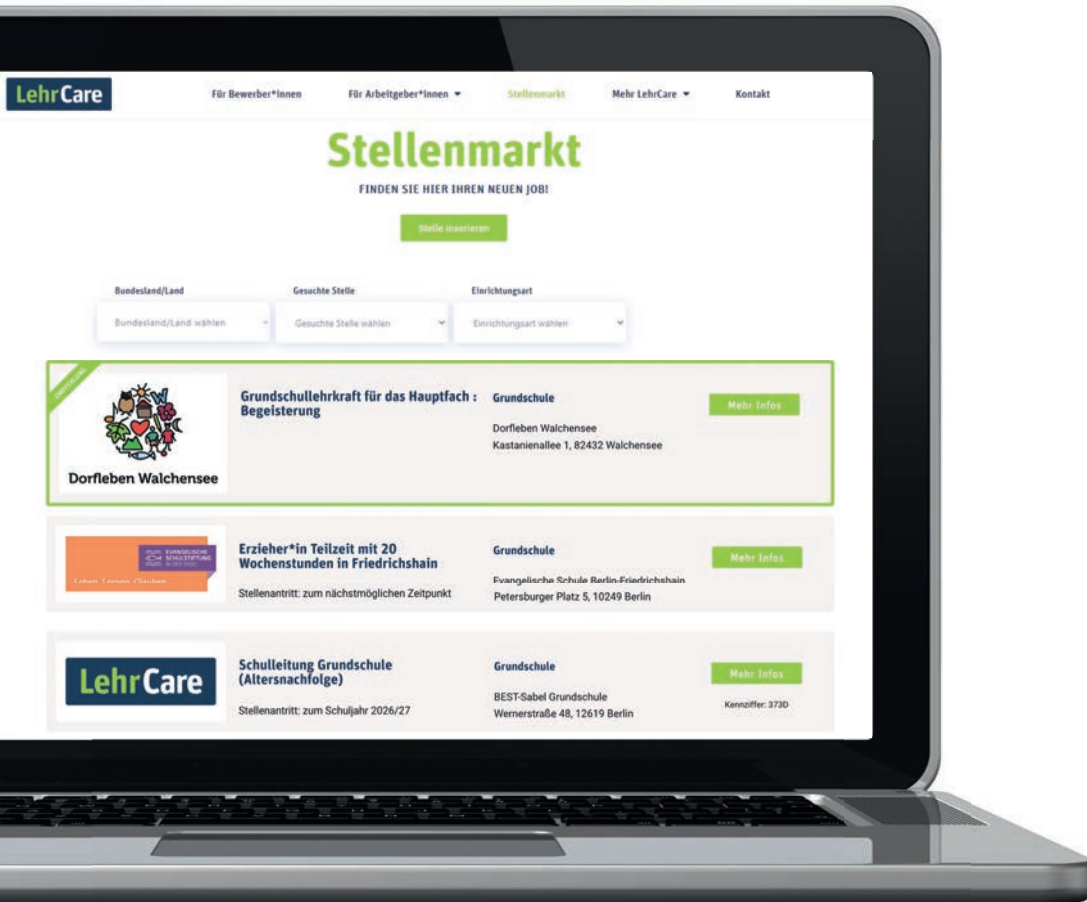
LehrCare

Für Bewerber*innen Für Arbeitgeber*innen ▾ Stellenmarkt Mehr LehrCare ▾ Kontakt

Stellenmarkt

FINDEN SIE HIER IHREN NEUEN JOB!

Stelle inserieren

Bundesland/Land
Bundesland/Land wählen

Gesuchte Stelle
Gesuchte Stelle wählen

Einrichtungsart
Einrichtungsart wählen

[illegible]

Dorfleben Walchensee

Grundschullehrkraft für das Hauptfach : Begeisterung

Grundschule

Dorfleben Walchensee
Kastanienallee 1, 82432 Walchensee

Mehr Infos

EVANGELISCHE SCHULSTIFTUNG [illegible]

Leben Lernen Glauben

Erzieher*in Teilzeit mit 20 Wochenstunden in Friedrichshain

Stellenantritt: zum nächstmöglichen Zeitpunkt

Grundschule

Evangelische Schule Berlin-Friedrichshain
Petersburger Platz 5, 10249 Berlin

Mehr Infos

LehrCare

Schulleitung Grundschule (Altersnachfolge)

Stellenantritt: zum Schuljahr 2026/27

Grundschule

BEST-Sabel Grundschule
Wernerstraße 48, 12619 Berlin

Mehr Infos

Kennziffer: 373D